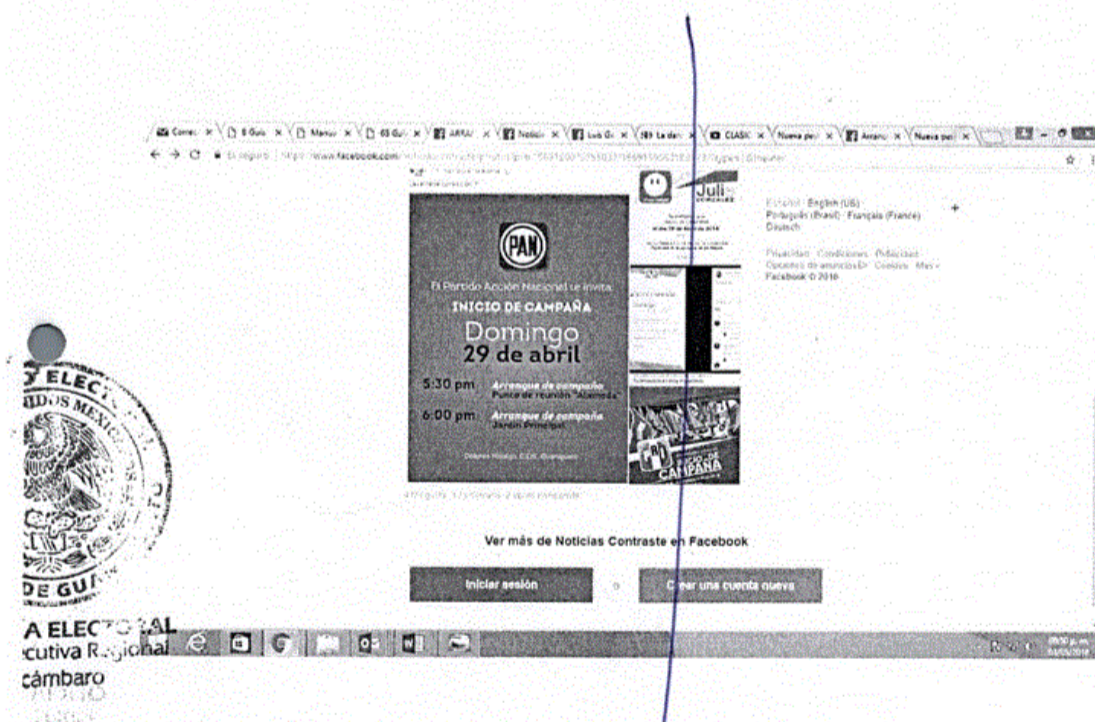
Corre × 6 Guí × Manu × 65 Gu × ARRA × Notici × Luis G × La dan × CLASIC × Nueva pe × Arranc × Nueva pe ×

← → C Es seguro | https://www.facebook.com/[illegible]

PAN

El Partido Acción Nacional te invita:

INICIO DE CAMPAÑA

Domingo 29 de abril

5:30 pm Arranque de campaña Punto de reunión "Alameda"

6:00 pm Arranque de campaña Jardín Principal

Dolores Hidalgo, C.I.N. Guanajuato

Julio

INICIO DE CAMPAÑA

Español · English (US) · Português (Brasil) · Français (France) · Deutsch

Privacidad · Condiciones · Publicidad · Opciones de anuncios · Cookies · Más · Facebook © 2018

Ver más de Noticias Contraste en Facebook

Iniciar sesión

o

Crear una cuenta nueva

ELECTORAL
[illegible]IDOS MEXICANOS
DE GU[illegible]
A ELECTORAL
cutiva Regional
cámbaro